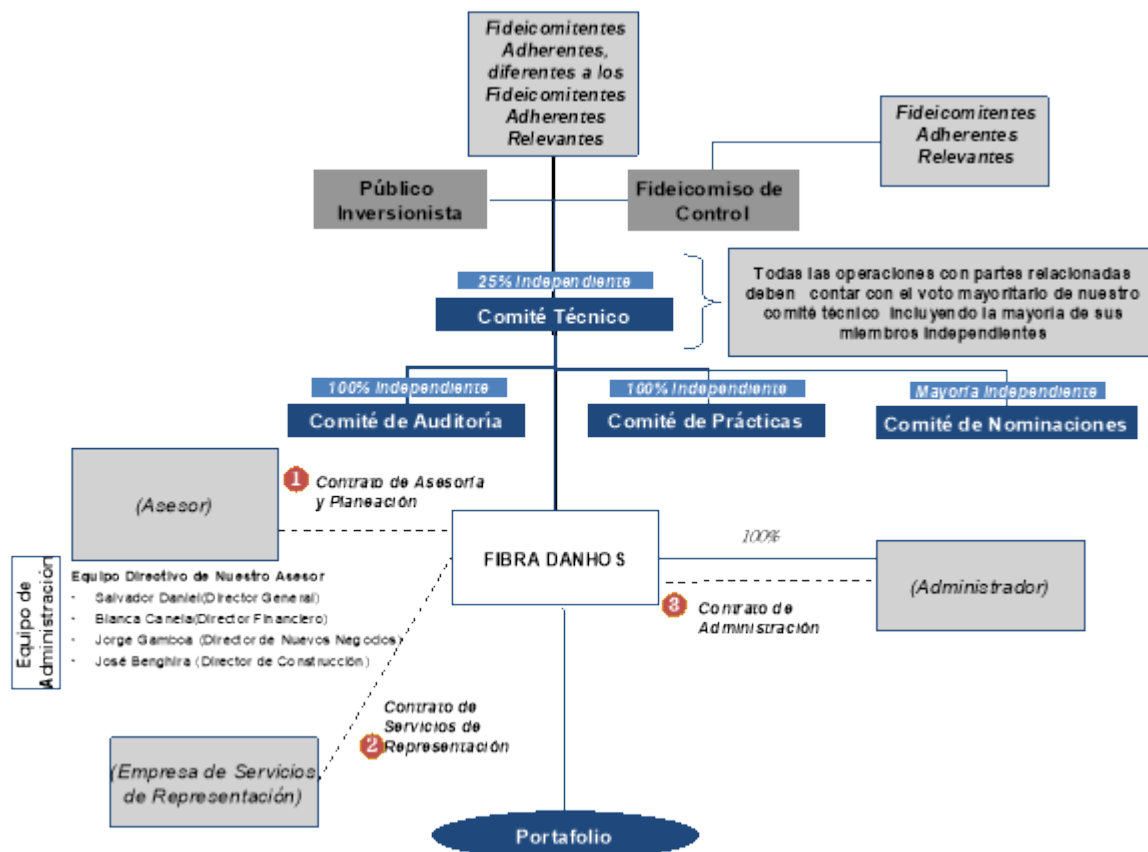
Fideicomitentes Adherentes, diferentes a los Fideicomitentes Adherentes Relevantes

Fideicomitentes Adherentes Relevantes

Público Inversionista

Fideicomiso de Control

25% Independiente

Comité Técnico

Todas las operaciones con partes relacionadas deben contar con el voto mayoritario de nuestro comité técnico incluyendo la mayoría de sus miembros independientes

100% Independiente

Comité de Auditoría

100% Independiente

Comité de Prácticas

Mayoría Independiente

Comité de Nominaciones

(Asesor)

1 Contrato de Asesoría y Planeación

FIBRA DANHOS

100%

(Administrador)

Equipo de Administración

Equipo Directivo de Nuestro Asesor
- Salvador Daniel(Director General)
- Blanca Canela(Director Financiero)
- Jorge Gamboa (Director de Nuevos Negocios)
- José Benghira (Director de Construcción)

3 Contrato de Administración

Contrato de Servicios de 2 Representación

(Empresa de Servicios de Representación)

Portafolio